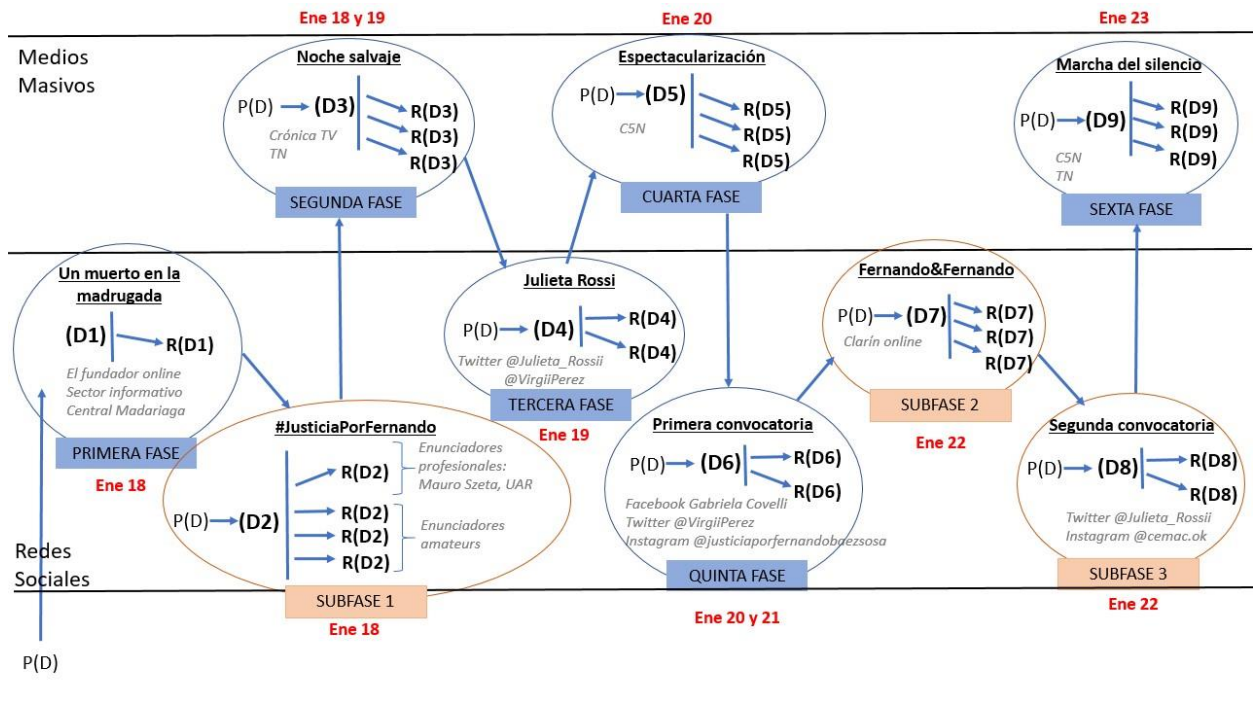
Ene 18 y 19

Ene 20

Ene 23

Medios Masivos

Noche salvaje

P(D) (D3) R(D3) R(D3) R(D3)

Crónica TV
TN

SEGUNDA FASE

Espectacularización

P(D) (D5) R(D5) R(D5) R(D5)

C5N

CUARTA FASE

Marcha del silencio

P(D) (D9) R(D9) R(D9) R(D9)

C5N
TN

SEXTA FASE

Un muerto en la madrugada

(D1) R(D1)

El fundador online
Sector informativo
Central Madariaga

PRIMERA FASE

Ene 18

Julieta Rossi

P(D) (D4) R(D4) R(D4)

Twitter @Julieta_Rossii
@VirgiiPerez

TERCERA FASE

Ene 19

Fernando&Fernando

P(D) (D7) R(D7) R(D7) R(D7)

Clarín online

SUBFASE 2

Ene 22

#JusticiaPorFernando

P(D) (D2) R(D2) R(D2) R(D2) R(D2)

Enunciadores profesionales: Mauro Szeta, UAR

Enunciadores amateurs

SUBFASE 1

Ene 18

Primera convocatoria

P(D) (D6) R(D6) R(D6)

Facebook Gabriela Covelli
Twitter @VirgiiPerez
Instagram @justiciaporfernandobaezsosa

QUINTA FASE

Ene 20 y 21

Segunda convocatoria

P(D) (D8) R(D8) R(D8)

Twitter @Julieta_Rossii
Instagram @cemac.ok

SUBFASE 3

Ene 22

Redes Sociales

P(D)